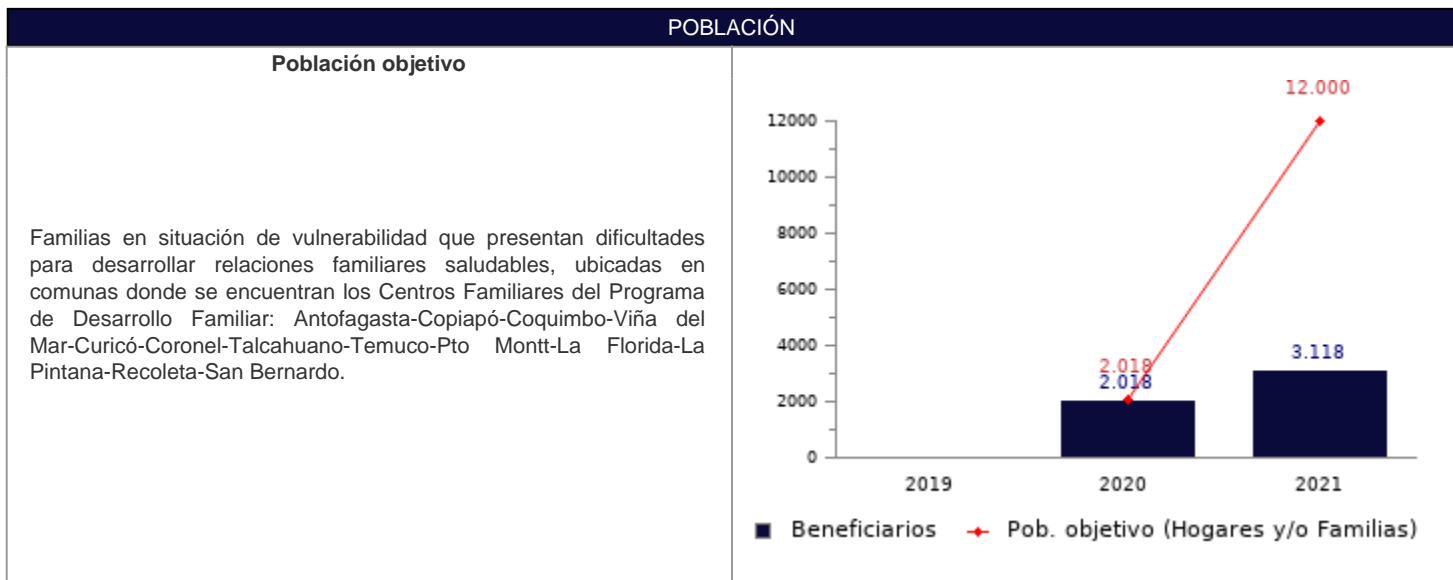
POBLACIÓN

Población objetivo

Familias en situación de vulnerabilidad que presentan dificultades para desarrollar relaciones familiares saludables, ubicadas en comunas donde se encuentran los Centros Familiares del Programa de Desarrollo Familiar: Antofagasta-Copiapó-Coquimbo-Viña del Mar-Curicó-Coronel-Talcahuano-Temuco-Pto Montt-La Florida-La Pintana-Recoleta-San Bernardo.

12.000
12000
10000
8000
6000
4000
2000
0
2.018
2.018
3.118
2019
2020
2021
Beneficiarios
Pob. objetivo (Hogares y/o Familias)